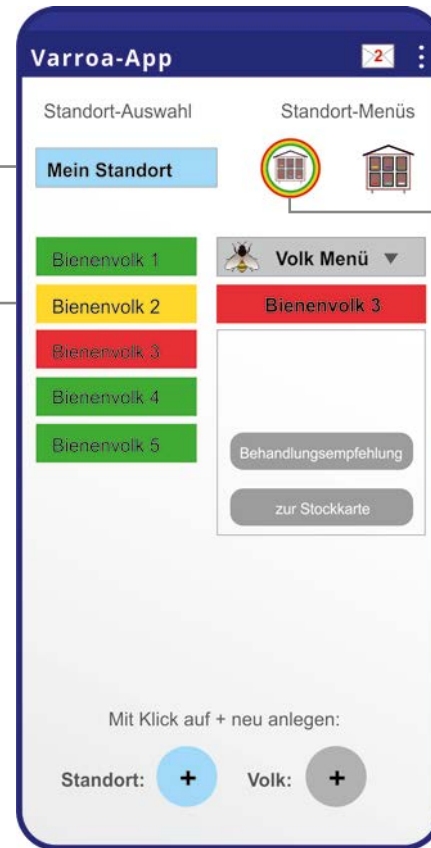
Varroa-App

2

Standort-Auswahl

Standort-Menüs

Mein Standort

Bienenvolk 1

Bienenvolk 2

Bienenvolk 3

Bienenvolk 4

Bienenvolk 5

Volk Menü ▼

Bienenvolk 3

Behandlungsempfehlung

zur Stockkarte

Mit Klick auf + neu anlegen:

Standort: +

Volk: +